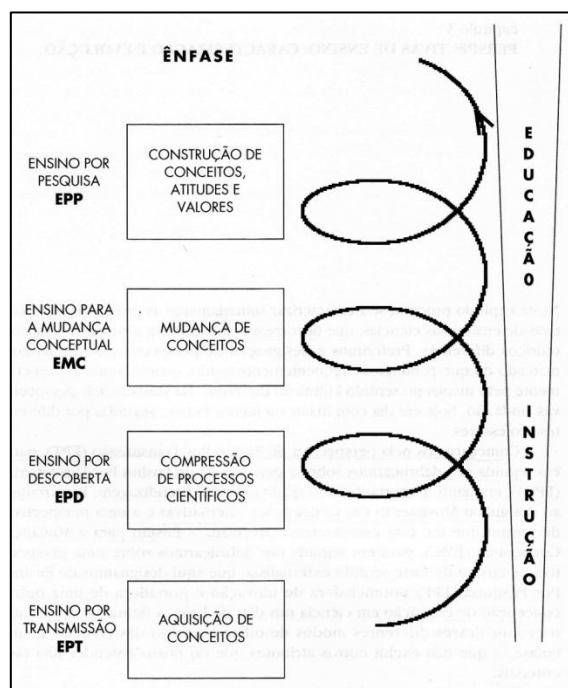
ÊNFASE

ENSINO POR PESQUISA
EPP

CONSTRUÇÃO DE CONCEITOS, ATITUDES E VALORES

ENSINO PARA A MUDANÇA CONCEPTUAL
EMC

MUDANÇA DE CONCEITOS

ENSINO POR DESCOBERTA
EPD

COMPRESSÃO DE PROCESSOS CIENTÍFICOS

ENSINO POR TRANSMISSÃO
EPT

AQUISIÇÃO DE CONCEITOS

E D U C A Ç Ã O

I N S T R U Ç Ã O